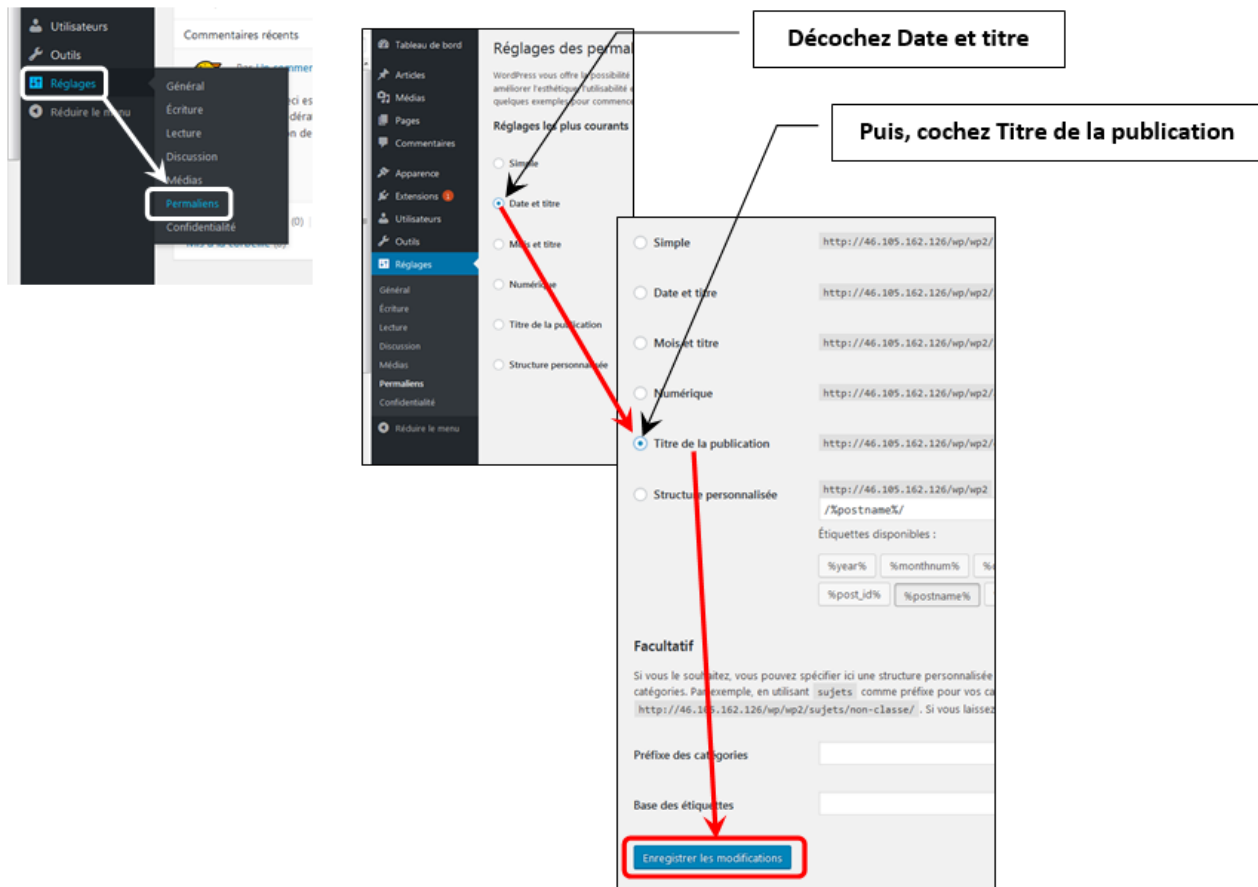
Utilisateurs
Outils
Réglages
Réduire le menu
Commentaires récents
Général
Écriture
Lecture
Discussion
Médias
Permaliens
Confidentialité

Tableau de bord
Articles
Médias
Pages
Commentaires
Apparence
Extensions 1
Utilisateurs
Outils
Réglages
Général
Écriture
Lecture
Discussion
Médias
Permaliens
Confidentialité
Réduire le menu

Réglages des perma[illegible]
WordPress vous offre la possibilité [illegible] améliorer l'esthétique, l'utilisabilité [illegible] quelques exemples pour commenc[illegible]
Réglages les plus courants
Simple
Date et titre
Mois et titre
Numérique
Titre de la publication
Structure personnalisée

Décochez Date et titre

Puis, cochez Titre de la publication

Simple http://46.105.162.126/wp/wp2/
Date et titre http://46.105.162.126/wp/wp2/
Mois et titre http://46.105.162.126/wp/wp2/
Numérique http://46.105.162.126/wp/wp2/
Titre de la publication http://46.105.162.126/wp/wp2/
Structure personnalisée http://46.105.162.126/wp/wp2
/%postname%/
Étiquettes disponibles :
%year% %monthnum% %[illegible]
%post_id% %postname%

Facultatif
Si vous le souhaitez, vous pouvez spécifier ici une structure personnalisée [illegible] catégories. Par exemple, en utilisant sujets comme préfixe pour vos ca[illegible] http://46.105.162.126/wp/wp2/sujets/non-classe/ . Si vous laissez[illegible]

Préfixe des catégories
Base des étiquettes

Enregistrer les modifications